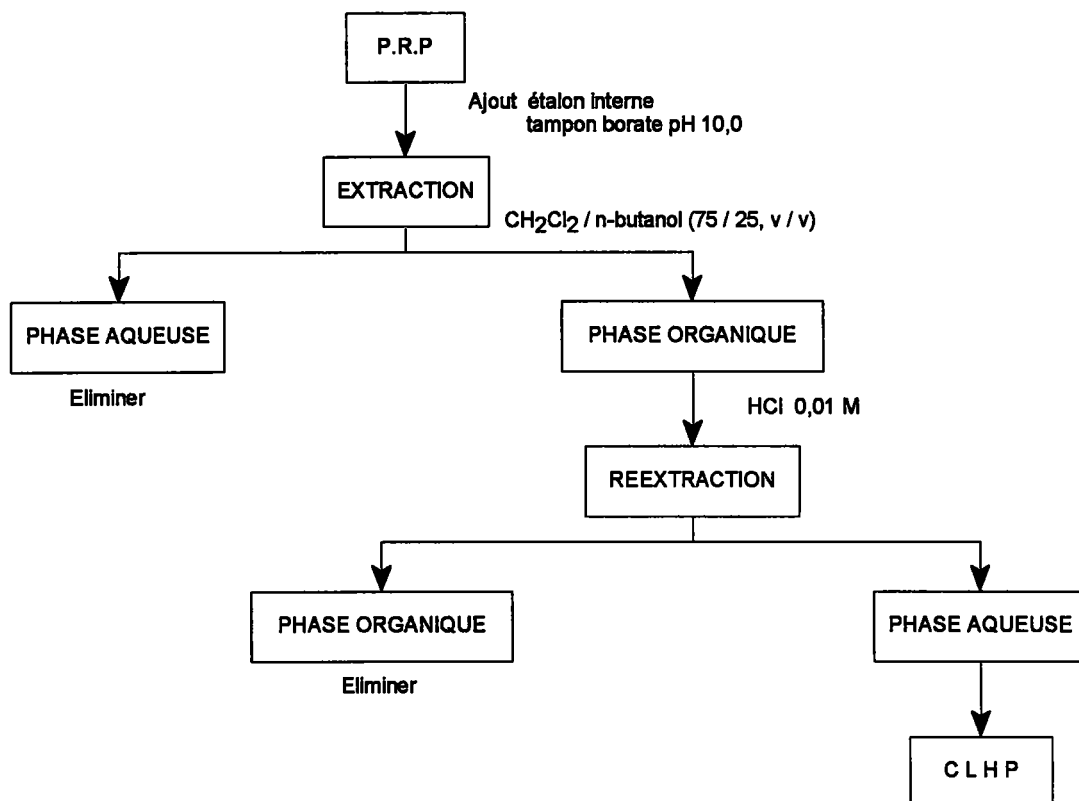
P.R.P

Ajout étalon interne
tampon borate pH 10,0

EXTRACTION

$CH_2Cl_2$ / n-butanol (75 / 25, v / v)

PHASE AQUEUSE

Eliminer

PHASE ORGANIQUE

HCl 0,01 M

REEXTRACTION

PHASE ORGANIQUE

Eliminer

PHASE AQUEUSE

C L H P